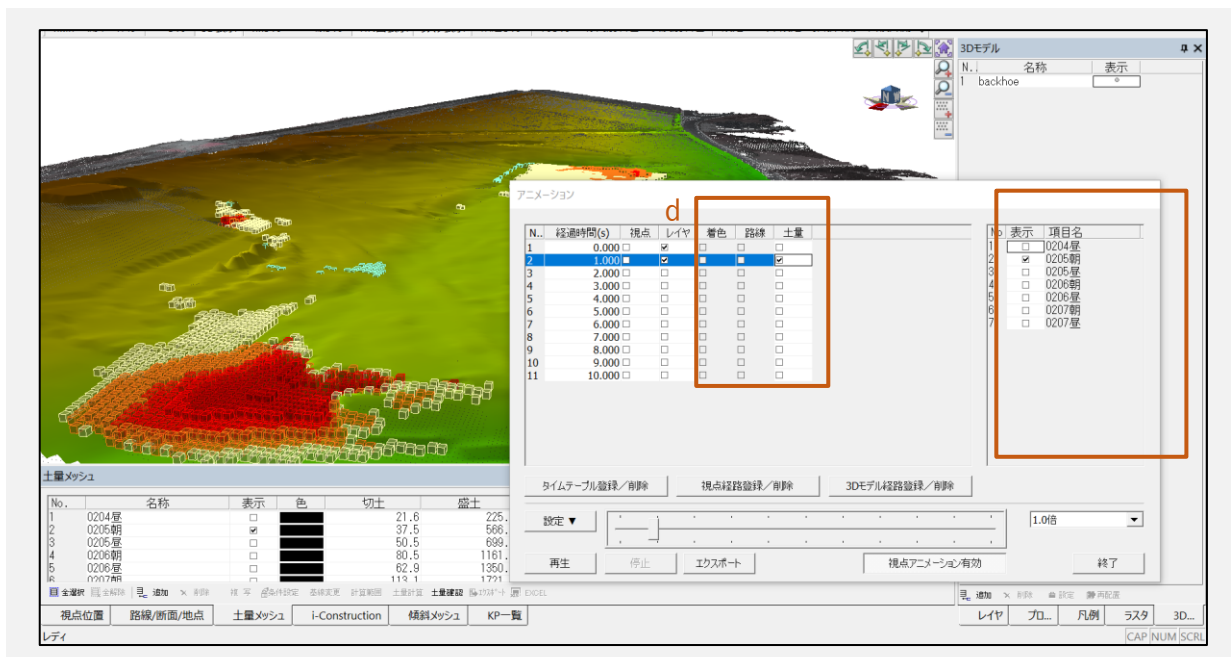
3Dモデル
N. | 名称 | 表示
1 backhoe

アニメーション
d

| N.. | 経過時間(s) | 視点 | レイヤ | 着色 | 路線 | 土量 |
|---|---|---|---|---|---|---|
| 1 | 0.000 | □ | ☑ | □ | □ | □ |
| 2 | 1.000 | ■ | ☑ | ■ | ■ | ☑ |
| 3 | 2.000 | □ | □ | □ | □ | □ |
| 4 | 3.000 | □ | □ | □ | □ | □ |
| 5 | 4.000 | □ | □ | □ | □ | □ |
| 6 | 5.000 | □ | □ | □ | □ | □ |
| 7 | 6.000 | □ | □ | □ | □ | □ |
| 8 | 7.000 | □ | □ | □ | □ | □ |
| 9 | 8.000 | □ | □ | □ | □ | □ |
| 10 | 9.000 | □ | □ | □ | □ | □ |
| 11 | 10.000 | □ | □ | □ | □ | □ |

| No | 表示 | 項目名 |
|---|---|---|
| 1 | □ | 0204昼 |
| 2 | ☑ | 0205朝 |
| 3 | □ | 0205昼 |
| 4 | □ | 0206朝 |
| 5 | □ | 0206昼 |
| 6 | □ | 0207朝 |
| 7 | □ | 0207昼 |

タイムテーブル登録／削除　視点経路登録／削除　3Dモデル経路登録／削除
設定 ▼　1.0倍
再生　停止　エクスポート　視点アニメーション有効　終了

土量メッシュ

| No. | 名称 | 表示 | 色 | 切土 | 盛土 |
|---|---|---|---|---|---|
| 1 | 0204昼 | □ | | 21.6 | 225. |
| 2 | 0205朝 | ☑ | | 37.5 | 566. |
| 3 | 0205昼 | □ | | 50.5 | 699. |
| 4 | 0206朝 | □ | | 80.5 | 1161. |
| 5 | 0206昼 | □ | | 62.9 | 1350. |
| 6 | 0207朝 | □ | | 113.1 | 1721 |

全選択　全解除　追加　削除　補写　条件設定　基線変更　計算範囲　土量計算　土量確認　エクスポート　EXCEL
追加　削除　設定　再配置
視点位置　路線/断面/地点　土量メッシュ　i-Construction　傾斜メッシュ　KP一覧
レイヤ　プロ...　凡例　ラスタ　3D...
レディ
CAP NUM SCRL